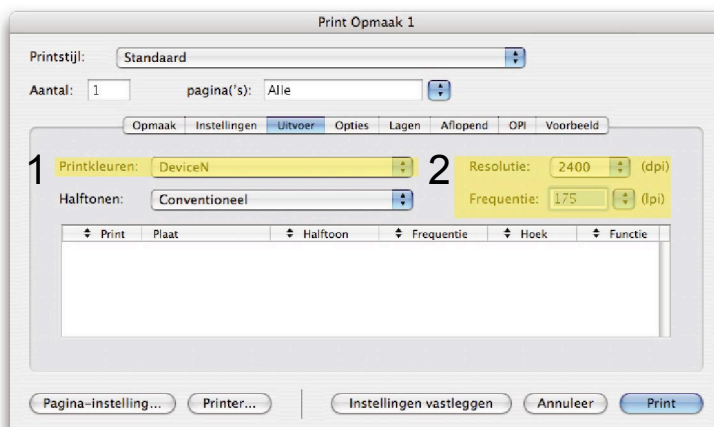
Print Opmaak 1

Printstijl: Standaard

Aantal: 1 pagina('s): Alle

Opmaak | Instellingen | Uitvoer | Opties | Lagen | Aflopend | OPI | Voorbeeld

1 Printkleuren: DeviceN

2 Resolutie: 2400 (dpi)

Frequentie: 175 (lpi)

Halftonen: Conventioneel

| Print | Plaat | Halftoon | Frequentie | Hoek | Functie |
|---|---|---|---|---|---|

Pagina-instelling... Printer... Instellingen vastleggen Annuleer Print